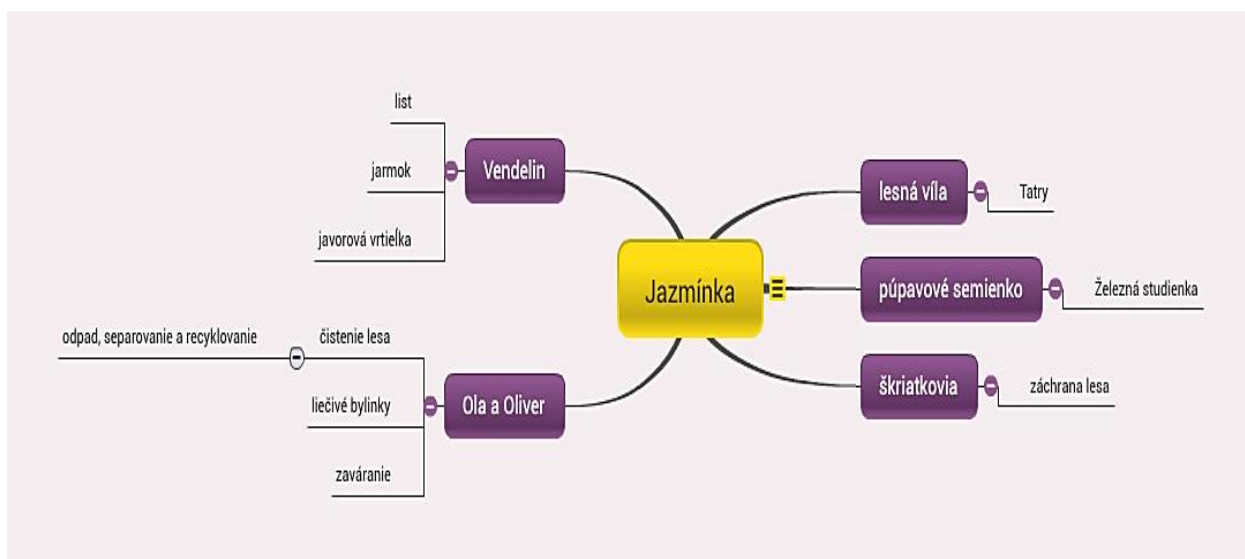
Jazmínka

Vendelin
list
jarmok
javorová vrtieľka

Ola a Oliver
čistenie lesa
odpad, separovanie a recyklovanie
liečivé bylinky
zaváranie

lesná víla
Tatry

púpavové semienko
Železná studienka

škriatkovia
záchrana lesa